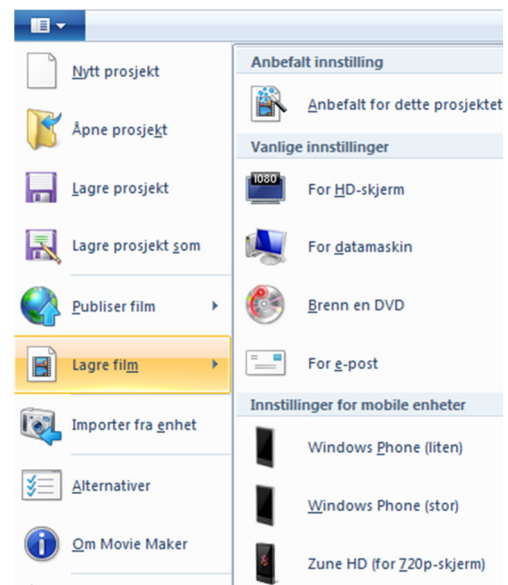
Nytt prosjekt

Åpne prosjekt

Lagre prosjekt

Lagre prosjekt som

Publiser film

Lagre film

Importer fra enhet

Alternativer

Om Movie Maker

Anbefalt innstilling

Anbefalt for dette prosjektet

Vanlige innstillinger

1080

For HD-skjerm

For datamaskin

Brenn en DVD

For e-post

Innstillinger for mobile enheter

Windows Phone (liten)

Windows Phone (stor)

Zune HD (for 720p-skjerm)